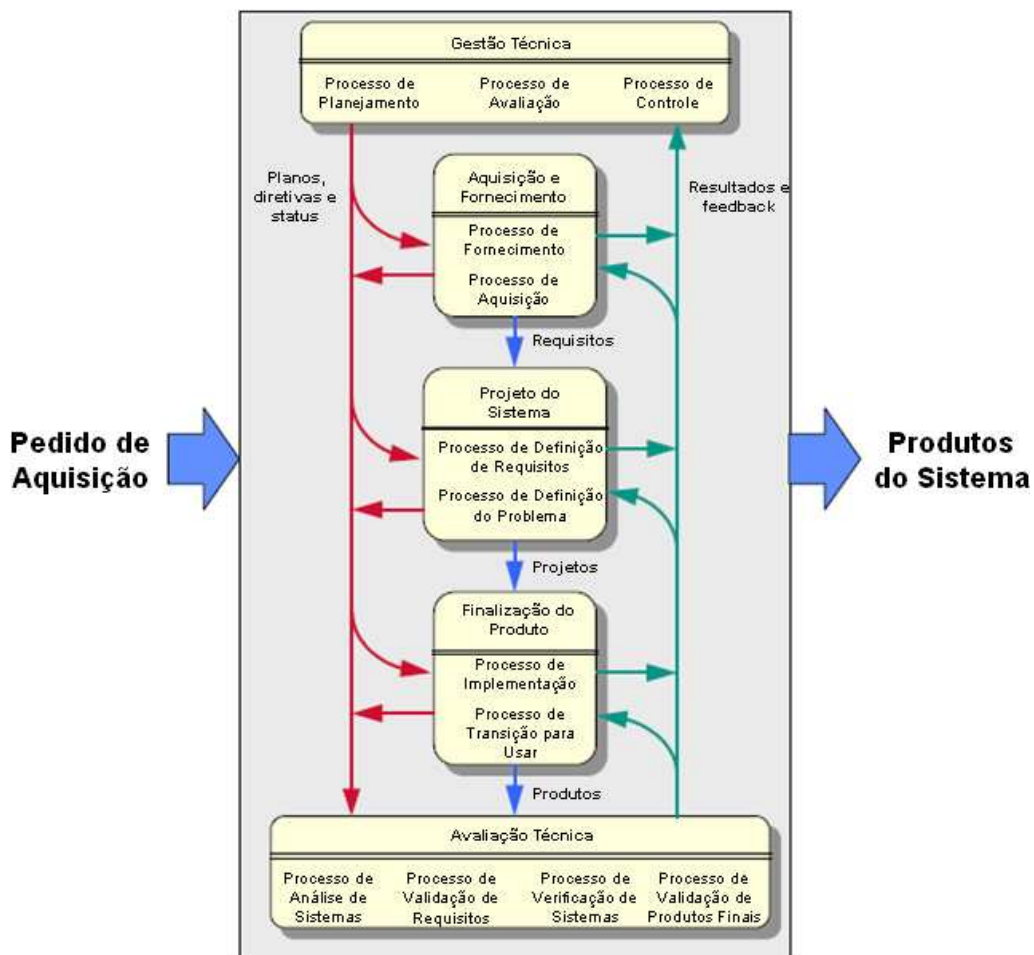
Gestão Técnica

Processo de Planejamento

Processo de Avaliação

Processo de Controle

Planos, diretivas e status

Aquisição e Fornecimento

Processo de Fornecimento

Processo de Aquisição

Resultados e feedback

Requisitos

Pedido de Aquisição

Projeto do Sistema

Processo de Definição de Requisitos

Processo de Definição do Problema

Produtos do Sistema

Projetos

Finalização do Produto

Processo de Implementação

Processo de Transição para Usar

Produtos

Avaliação Técnica

Processo de Análise de Sistemas

Processo de Validação de Requisitos

Processo de Verificação de Sistemas

Processo de Validação de Produtos Finais